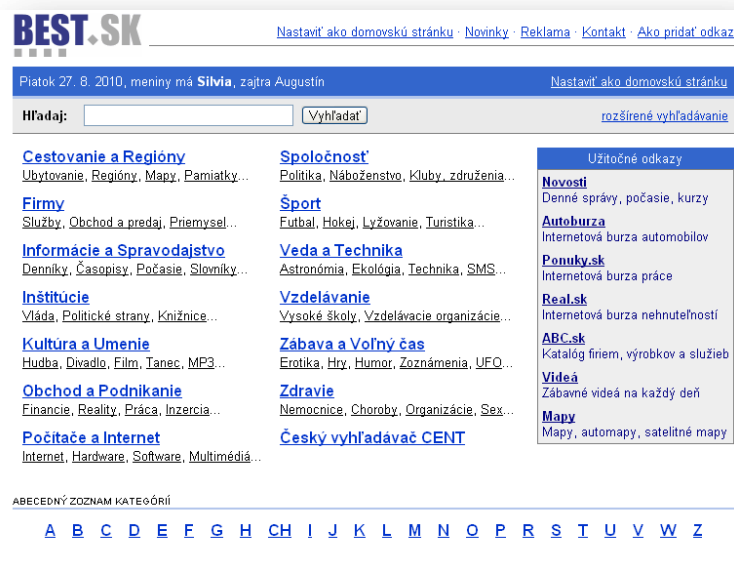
BEST.SK

Nastaviť ako domovskú stránku · Novinky · Reklama · Kontakt · Ako pridať odkaz

Piatok 27. 8. 2010, meniny má Silvia, zajtra Augustín

Nastaviť ako domovskú stránku

Hľadaj: Vyhľadať

rozšírené vyhľadávanie

Cestovanie a Regióny
Ubytovanie, Regióny, Mapy, Pamiatky...

Firmy
Služby, Obchod a predaj, Priemysel...

Informácie a Spravodajstvo
Denníky, Časopisy, Počasie, Slovníky...

Inštitúcie
Vláda, Politické strany, Knižnice...

Kultúra a Umenie
Hudba, Divadlo, Film, Tanec, MP3...

Obchod a Podnikanie
Financie, Reality, Práca, Inzercia...

Počítače a Internet
Internet, Hardware, Software, Multimédiá...

Spoločnosť
Politika, Náboženstvo, Kluby, združenia...

Šport
Futbal, Hokej, Lyžovanie, Turistika...

Veda a Technika
Astronómia, Ekológia, Technika, SMS...

Vzdelávanie
Vysoké školy, Vzdelávacie organizácie...

Zábava a Voľný čas
Erotika, Hry, Humor, Zoznámenia, UFO...

Zdravie
Nemocnice, Choroby, Organizácie, Sex...

Český vyhľadávač CENT

Užitočné odkazy

Novosti
Denné správy, počasie, kurzy

Autoburza
Internetová burza automobilov

Ponuky.sk
Internetová burza práce

Real.sk
Internetová burza nehnuteľností

ABC.sk
Katalóg firiem, výrobkov a služieb

Videá
Zábavné videá na každý deň

Mapy
Mapy, automapy, satelitné mapy

ABECEDNÝ ZOZNAM KATEGÓRIÍ

A B C D E F G H CH I J K L M N O P R S T U V W Z